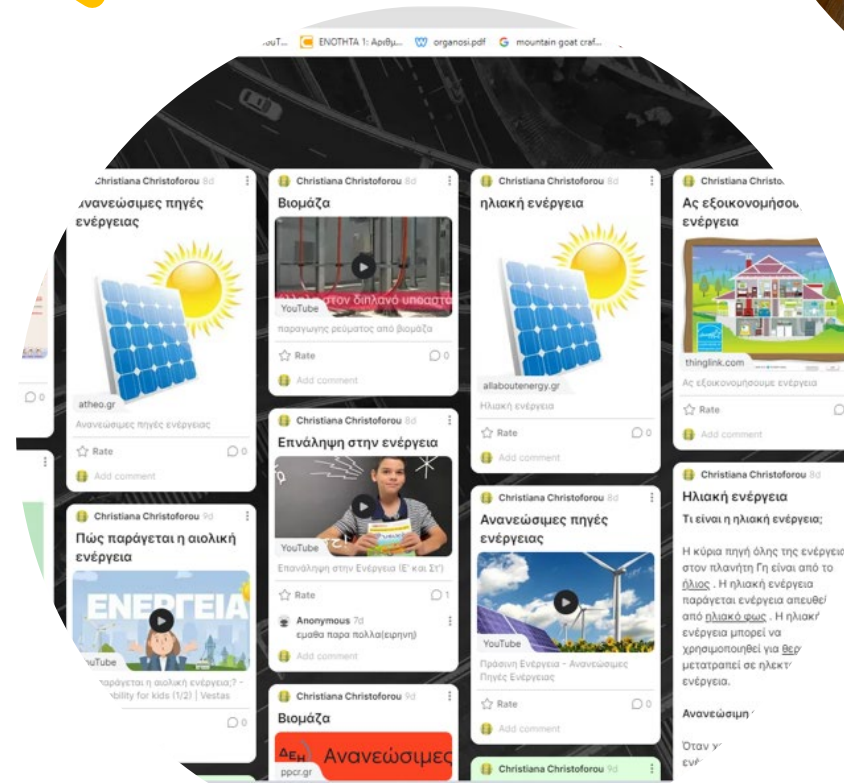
ouT... ΕΝΟΤΗΤΑ 1: Αριθμ... organosi.pdf mountain goat craf...

Christiana Christoforou 8d
Ανανεώσιμες πηγές ενέργειας
atheo.gr
Ανανεώσιμες πηγές ενέργειας
Rate 0
Add comment

Christiana Christoforou 9d
Πώς παράγεται η αιολική ενέργεια
ΕΝΕΡΓΕΙΑ
YouTube
παράγεται η αιολική ενέργεια;? - bility for kids (1/2) | Vestas
0

Christiana Christoforou 8d
Βιομάζα
στον διπλανό υποστα
YouTube
παραγωγής ρεύματος από βιομάζα
Rate 0
Add comment

Christiana Christoforou 8d
Επανάληψη στην ενέργεια
YouTube
Επανάληψη στην Ενέργεια (Ε' και Στ')
Rate 1
Anonymous 7d
εμαθα παρα πολλα(ειρηνη)
Add comment

Christiana Christoforou 9d
Βιομάζα
$Δ_{ΕΗ}$ Ανανεώσιμες
ppcr.gr

Christiana Christoforou 8d
ηλιακή ενέργεια
allaboutenergy.gr
Ηλιακή ενέργεια
Rate 0
Add comment

Christiana Christoforou 8d
Ανανεώσιμες πηγές ενέργειας
YouTube
Πράσινη Ενέργεια - Ανανεώσιμες Πηγές Ενέργειας
Rate 0
Add comment

Christiana Christoforou 9d

Christiana Christo
Ας εξοικονομήσου ενέργεια
thinglink.com
Ας εξοικονομήσουμε ενέργεια
Rate
Add comment

Christiana Christoforou 9d
Ηλιακή ενέργεια
Τι είναι η ηλιακή ενέργεια;

Η κύρια πηγή όλης της ενέργεια στον πλανήτη Γη είναι από το ήλιος . Η ηλιακή ενέργεια παράγεται ενέργεια απευθε από ηλιακό φως . Η ηλιακ ενέργεια μπορεί να χρησιμοποιηθεί για θερ μετατραπεί σε ηλεκτ ενέργεια.

Ανανεώσιμη

Όταν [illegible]
ενε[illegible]